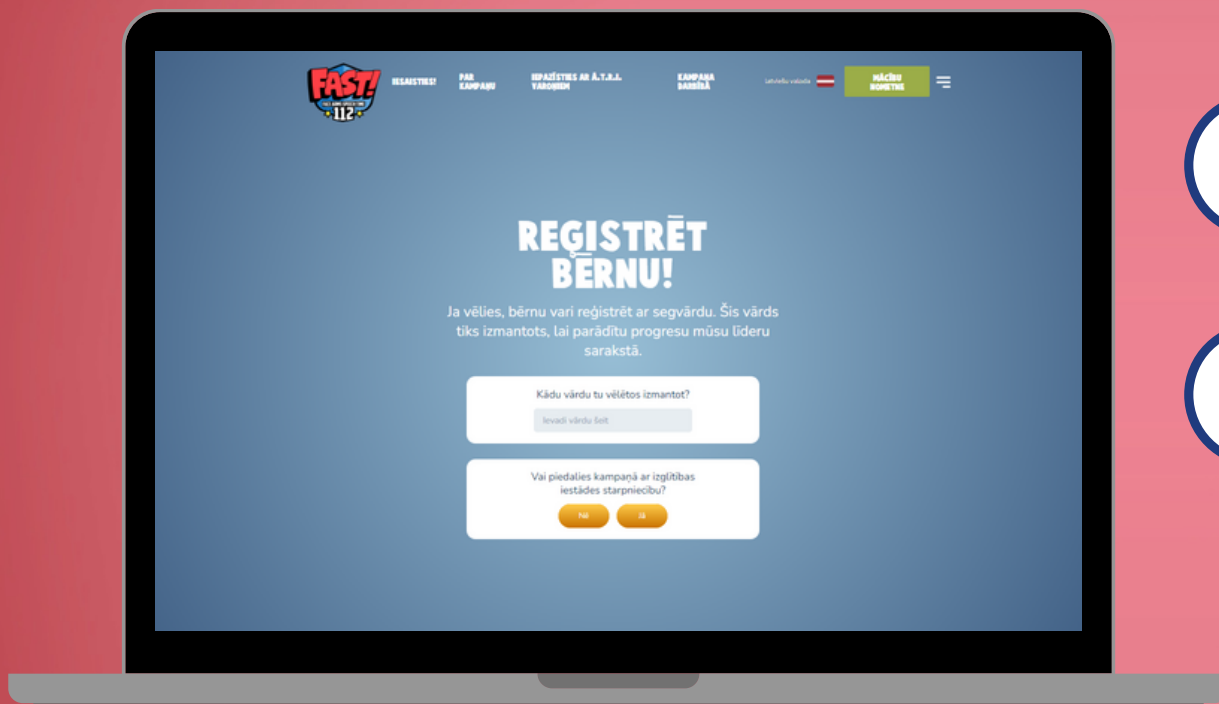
FAST!
112

IESAISTIES!

PAR KAMPAŅU

IEPAZĪSTIES AR F.A.S.T. VAROŅIEM

KAMPAŅA DARBĪBĀ

Latviešu valoda

MĀCĪBU KOMPLEKTS

REĢISTRĒT BĒRNU!

Ja vēlies, bērnu vari reģistrēt ar segvārdu. Šis vārds tiks izmantots, lai parādītu progresu mūsu līderu sarakstā.

Kādu vārdu tu vēlētos izmantot?

Ievadi vārdu šeit

Vai piedalies kampaņā ar izglītības iestādes starpniecību?

Nē

Jā